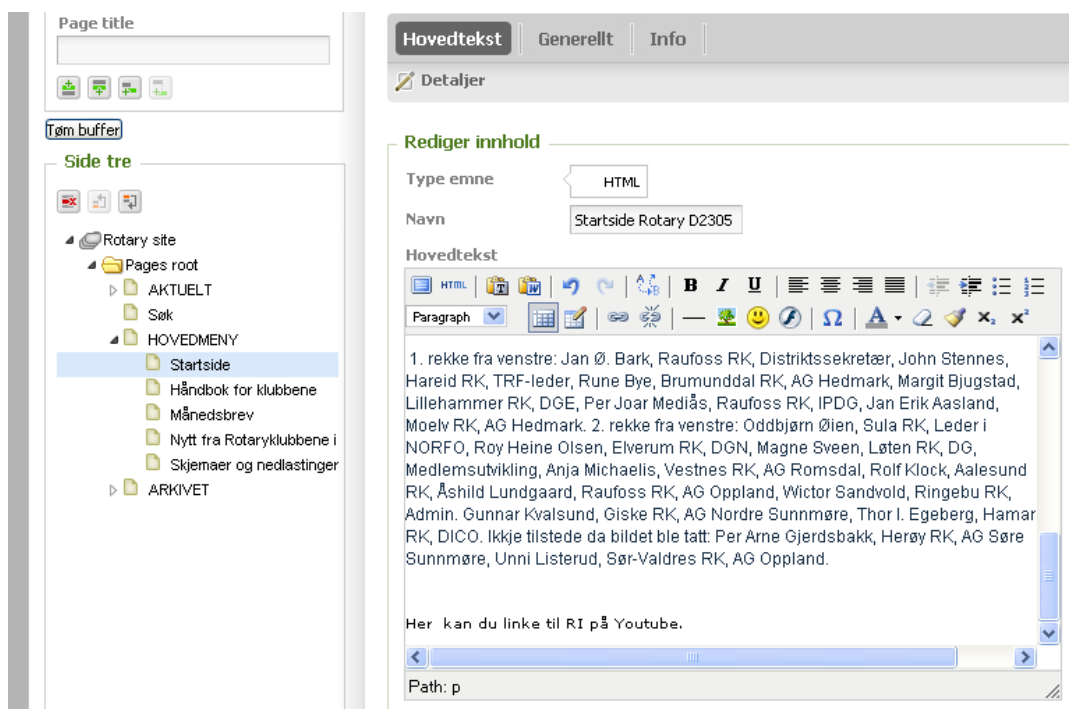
Page title

Tøm buffer

Side tre

Rotary site
Pages root
AKTUELT
Søk
HOVEDMENY
Startside
Håndbok for klubbene
Månedsbrev
Nytt fra Rotaryklubbene i
Skjemaer og nedlastinger
ARKIVET

Hovedtekst | Generellt | Info

Detaljer

Rediger innhold

Type emne HTML

Navn Startside Rotary D2305

Hovedtekst

Paragraph

1. rekke fra venstre: Jan Ø. Bark, Raufoss RK, Distriktssekretær, John Stennes, Hareid RK, TRF-leder, Rune Bye, Brumunddal RK, AG Hedmark, Margit Bjugstad, Lillehammer RK, DGE, Per Joar Mediås, Raufoss RK, IPDG, Jan Erik Aasland, Moelv RK, AG Hedmark. 2. rekke fra venstre: Oddbjørn Øien, Sula RK, Leder i NORFO, Roy Heine Olsen, Elverum RK, DGN, Magne Sveen, Løten RK, DG, Medlemsutvikling, Anja Michaelis, Vestnes RK, AG Romsdal, Rolf Klock, Aalesund RK, Åshild Lundgaard, Raufoss RK, AG Oppland, Wictor Sandvold, Ringebu RK, Admin. Gunnar Kvalsund, Giske RK, AG Nordre Sunnmøre, Thor I. Egeberg, Hamar RK, DICO. Ikkje tilstede da bildet ble tatt: Per Arne Gjerdsbakk, Herøy RK, AG Søre Sunnmøre, Unni Listerud, Sør-Valdres RK, AG Oppland.

Her kan du linke til RI på Youtube.

Path: p